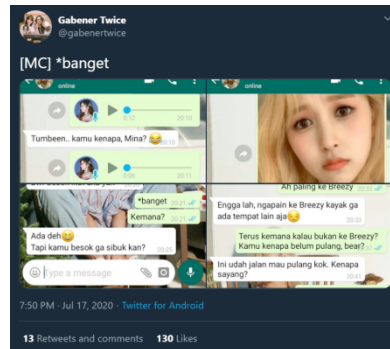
Gabener Twice
@gabenertwice

[MC] *banget

online

Tumbeen.. kamu kenapa, Mina? 😂

*banget

Kemana?

Ada deh😂
Tapi kamu besok ga sibuk kan?

Type a message

Ah paling ke Breezy

Engga lah, ngapain ke Breezy kayak ga ada tempat lain aja😂

Terus kemana kalau bukan ke Breezy? Kamu kenapa belum pulang, bear?

Ini udah jalan mau pulang kok. Kenapa sayang?

7:50 PM · Jul 17, 2020 · Twitter for Android

13 Retweets and comments 130 Likes